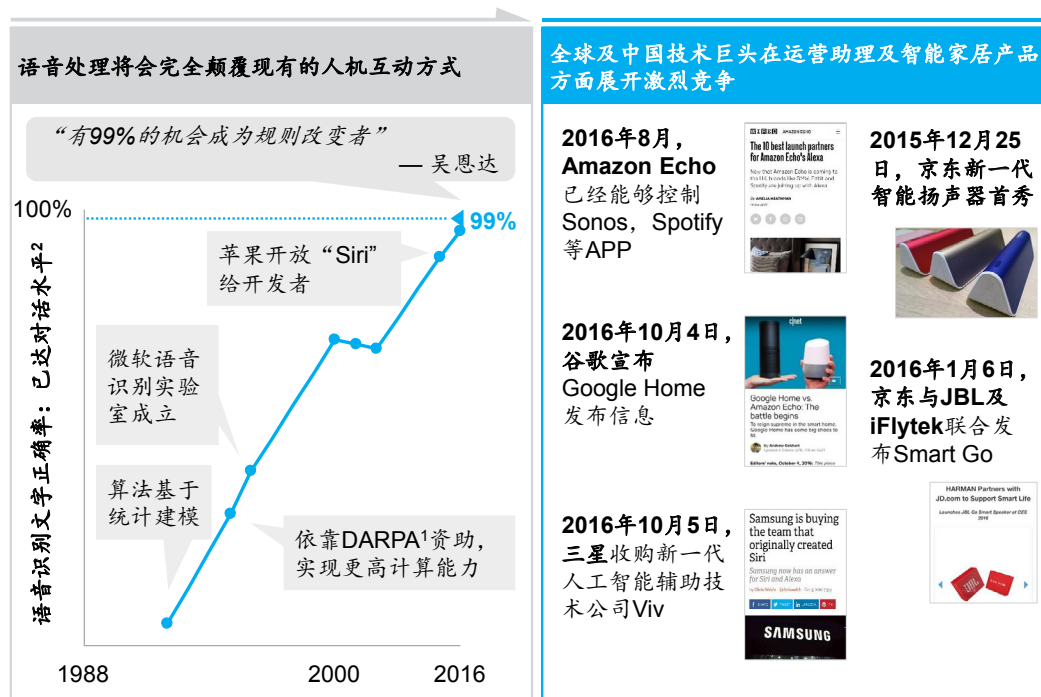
语音处理将会完全颠覆现有的人机互动方式

“有99%的机会成为规则改变者”
— 吴恩达

100%

99%

语音识别文字正确率：已达对话水平$^2$

苹果开放“Siri”给开发者

微软语音识别实验室成立

算法基于统计建模

依靠DARPA$^1$资助，实现更高计算能力

1988

2000

2016

全球及中国技术巨头在运营助理及智能家居产品方面展开激烈竞争

2016年8月，Amazon Echo
已经能够控制Sonos，Spotify等APP

The 10 best launch partners for Amazon Echo's Alexa

2015年12月25日，京东新一代智能扬声器首秀

2016年10月4日，谷歌宣布
Google Home发布信息

cnet

Google Home vs. Amazon Echo: The battle begins

2016年1月6日，京东与JBL及iFlytek联合发布Smart Go

HARMAN Partners with JD.com to Support Smart Life

2016年10月5日，三星收购新一代人工智能辅助技术公司Viv

Samsung is buying the team that originally created Siri

Samsung now has an answer for Siri and Alexa

SAMSUNG